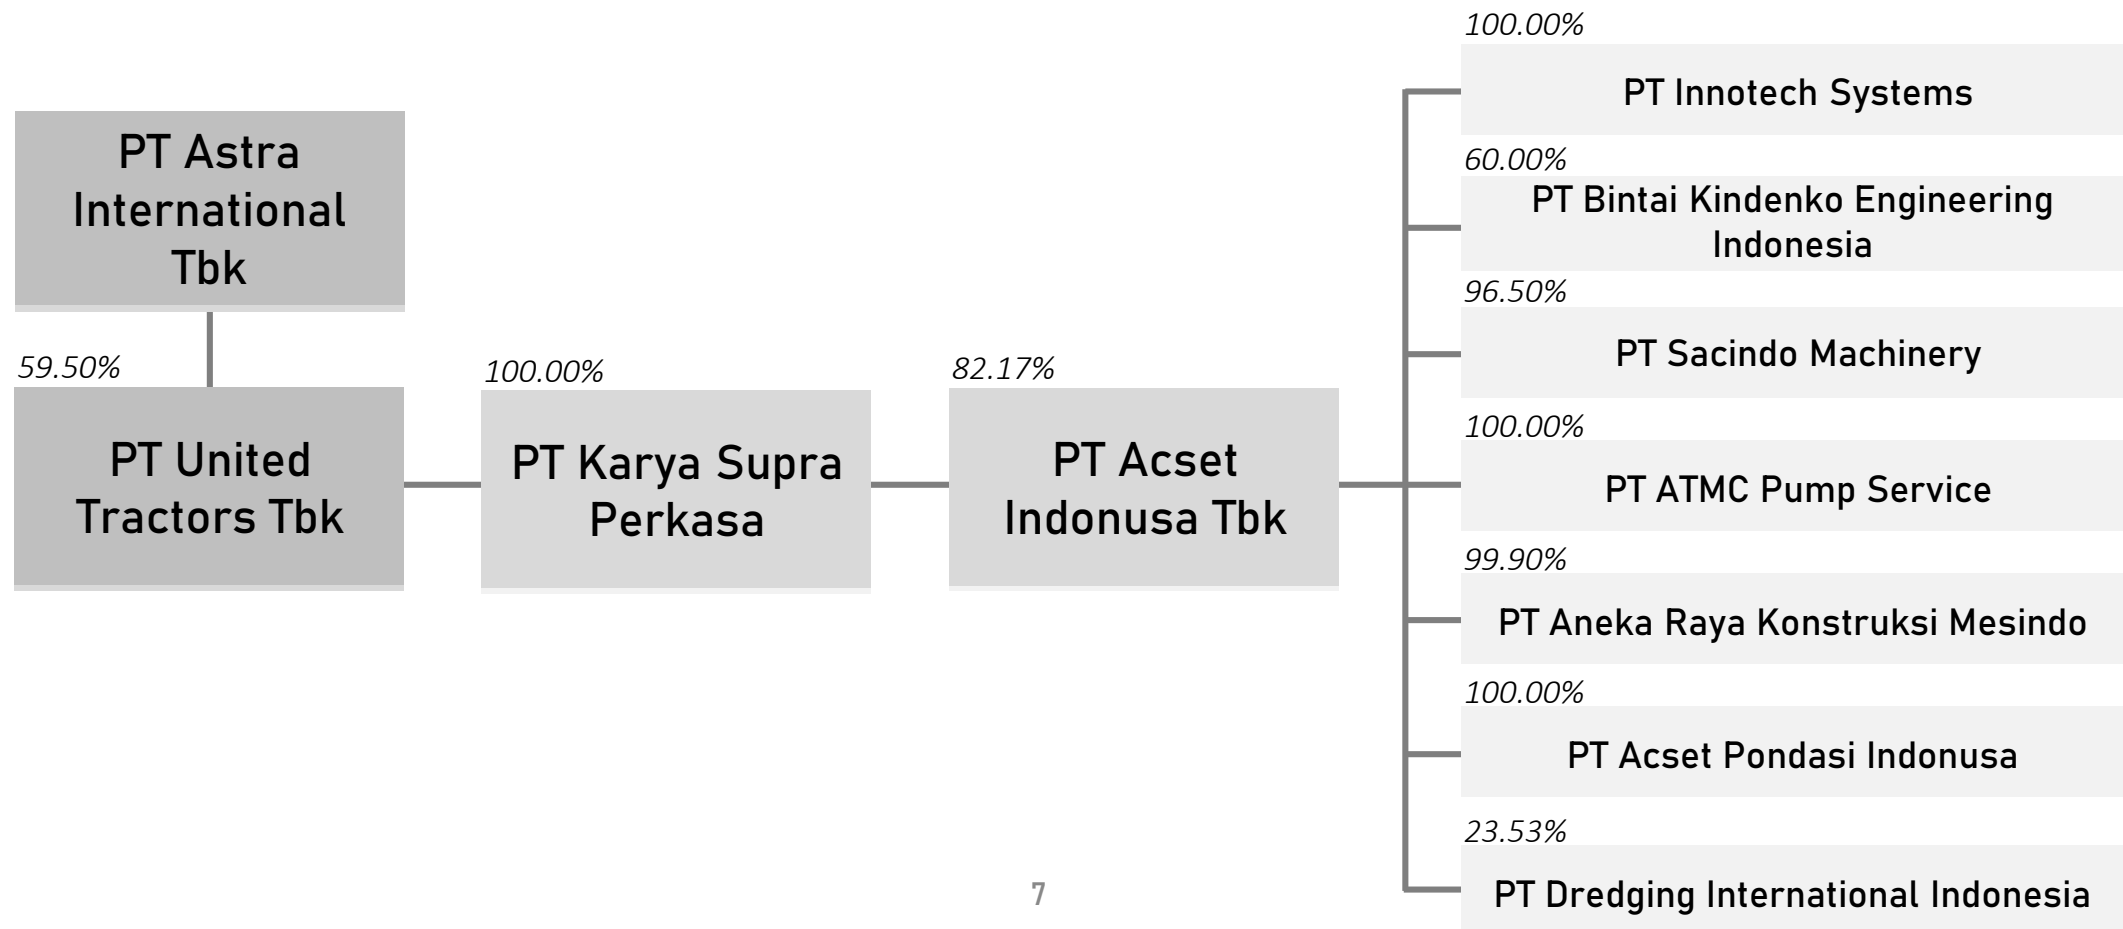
PT Astra International Tbk

59.50%

PT United Tractors Tbk

100.00%

PT Karya Supra Perkasa

82.17%

PT Acset Indonusa Tbk

100.00%

PT Innotech Systems

60.00%

PT Bintai Kindenko Engineering Indonesia

96.50%

PT Sacindo Machinery

100.00%

PT ATMC Pump Service

99.90%

PT Aneka Raya Konstruksi Mesindo

100.00%

PT Acset Pondasi Indonusa

23.53%

PT Dredging International Indonesia

7